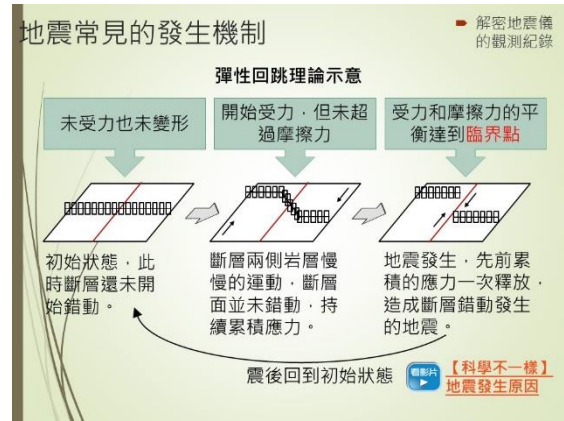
地震常見的發生機制

解密地震儀的觀測紀錄

彈性回跳理論示意

未受力也未變形

開始受力，但未超過摩擦力

受力和摩擦力的平衡達到臨界點

初始狀態，此時斷層還未開始錯動。

斷層兩側岩層慢慢的運動，斷層面並未錯動，持續累積應力。

地震發生，先前累積的應力一次釋放，造成斷層錯動發生的地震。

震後回到初始狀態

看影片

【科學不一樣】地震發生原因